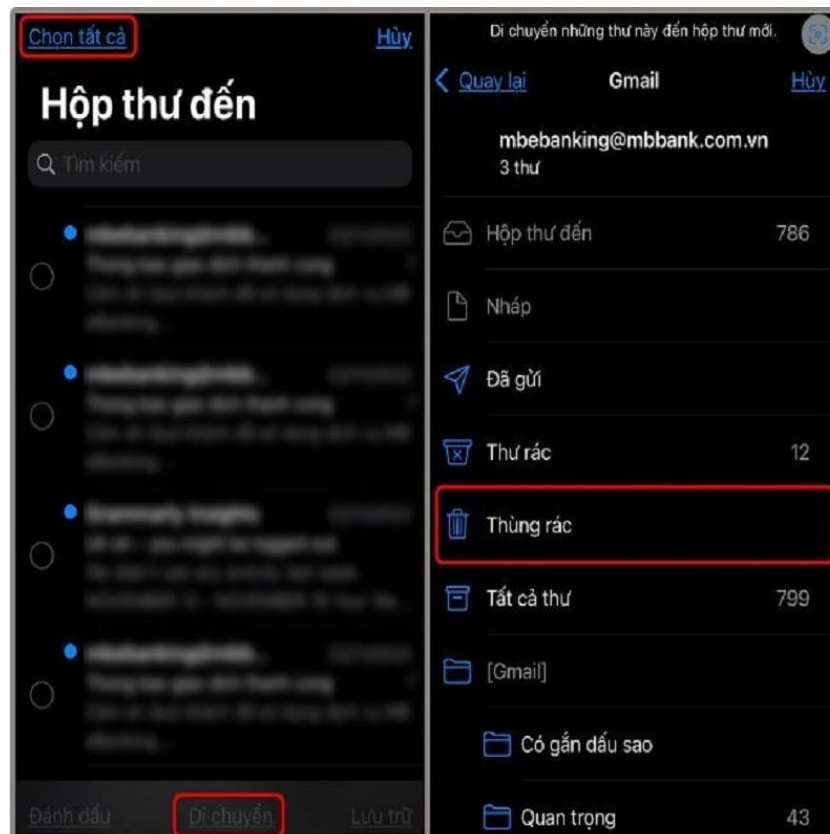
Chọn tất cả
Hủy
Hộp thư đến
Tìm kiếm
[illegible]
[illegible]
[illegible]
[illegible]
Đánh dấu
Di chuyển
Lưu trữ

Di chuyển những thư này đến hộp thư mới.
Quay lại
Gmail
Hủy
mbebanking@mbbank.com.vn
3 thư
Hộp thư đến 786
Nháp
Đã gửi
Thư rác 12
Thùng rác
Tất cả thư 799
[Gmail]
Có gắn dấu sao
Quan trọng 43